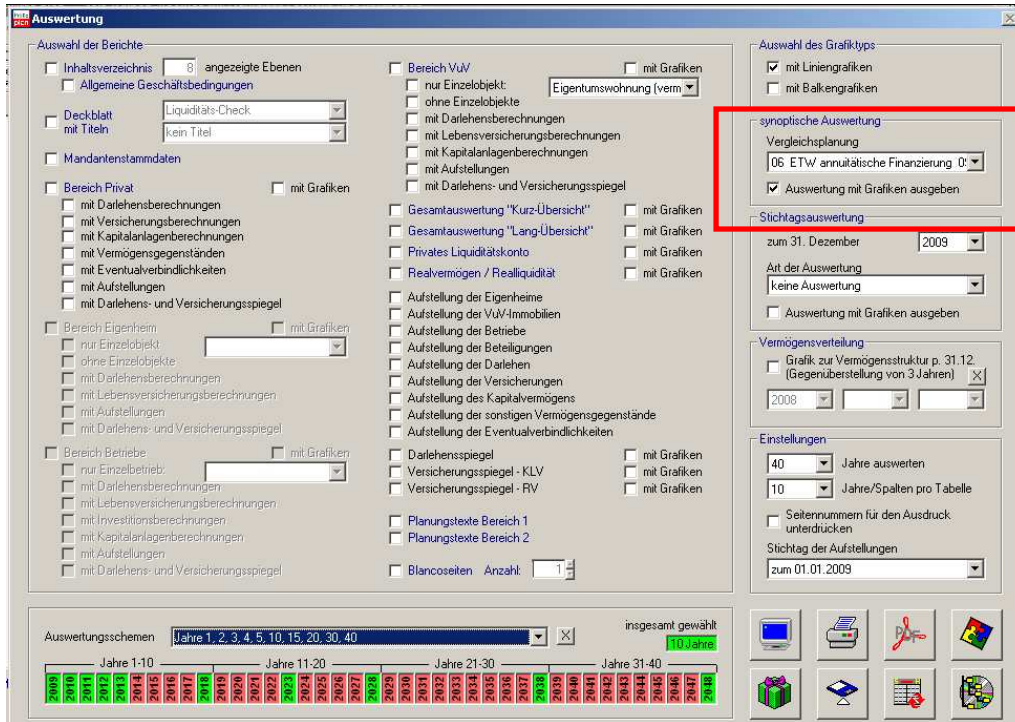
Auswertung

Auswahl der Berichte

Inhaltsverzeichnis 8 angezeigte Ebenen
Allgemeine Geschäftsbedingungen

Deckblatt mit Titeln
Liquiditäts-Check
kein Titel

Mandantenstammdaten

Bereich Privat mit Grafiken
mit Darlehensberechnungen
mit Versicherungsberechnungen
mit Kapitalanlagenberechnungen
mit Vermögensgegenständen
mit Eventualverbindlichkeiten
mit Aufstellungen
mit Darlehens- und Versicherungsspiegel

Bereich Eigenheim mit Grafiken
nur Einzelobjekt
ohne Einzelobjekte
mit Darlehensberechnungen
mit Lebensversicherungsberechnungen
mit Aufstellungen
mit Darlehens- und Versicherungsspiegel

Bereich Betriebe mit Grafiken
nur Einzelbetrieb:
mit Darlehensberechnungen
mit Lebensversicherungsberechnungen
mit Investitionsberechnungen
mit Kapitalanlagenberechnungen
mit Aufstellungen
mit Darlehens- und Versicherungsspiegel

Bereich VuV mit Grafiken
nur Einzelobjekt: Eigentumswohnung (verm
ohne Einzelobjekte
mit Darlehensberechnungen
mit Lebensversicherungsberechnungen
mit Kapitalanlagenberechnungen
mit Aufstellungen
mit Darlehens- und Versicherungsspiegel

Gesamtauswertung "Kurz-Übersicht" mit Grafiken
Gesamtauswertung "Lang-Übersicht" mit Grafiken
Privates Liquiditätskonto mit Grafiken
Realvermögen / Realliquidität mit Grafiken

Aufstellung der Eigenheime
Aufstellung der VuV-Immobilien
Aufstellung der Betriebe
Aufstellung der Beteiligungen
Aufstellung der Darlehen
Aufstellung der Versicherungen
Aufstellung des Kapitalvermögens
Aufstellung der sonstigen Vermögensgegenstände
Aufstellung der Eventualverbindlichkeiten

Darlehensspiegel mit Grafiken
Versicherungsspiegel - KLV mit Grafiken
Versicherungsspiegel - RV mit Grafiken

Planungstexte Bereich 1
Planungstexte Bereich 2

Blancoseiten Anzahl: 1

Auswahl des Grafiktyps
mit Liniengrafiken
mit Balkengrafiken

synoptische Auswertung
Vergleichsplanung
06. ETW annuitätische Finanzierung 0
Auswertung mit Grafiken ausgeben

Stichtagsauswertung
zum 31. Dezember 2009
Art der Auswertung
keine Auswertung
Auswertung mit Grafiken ausgeben

Vermögensverteilung
Grafik zur Vermögensstruktur p. 31.12. (Gegenüberstellung von 3 Jahren)
2008

Einstellungen
40 Jahre auswerten
10 Jahre/Spalten pro Tabelle
Seitennummern für den Ausdruck unterdrücken
Stichtag der Aufstellungen
zum 01.01.2009

Auswertungsschemen Jahre 1, 2, 3, 4, 5, 10, 15, 20, 30, 40
insgesamt gewählt
10 Jahre

Jahre 1-10 Jahre 11-20 Jahre 21-30 Jahre 31-40
2009 2010 2011 2012 2013 2014 2015 2016 2017 2018 2019 2020 2021 2022 2023 2024 2025 2026 2027 2028 2029 2030 2031 2032 2033 2034 2035 2036 2037 2038 2039 2040 2041 2042 2043 2044 2045 2046 2047 2048